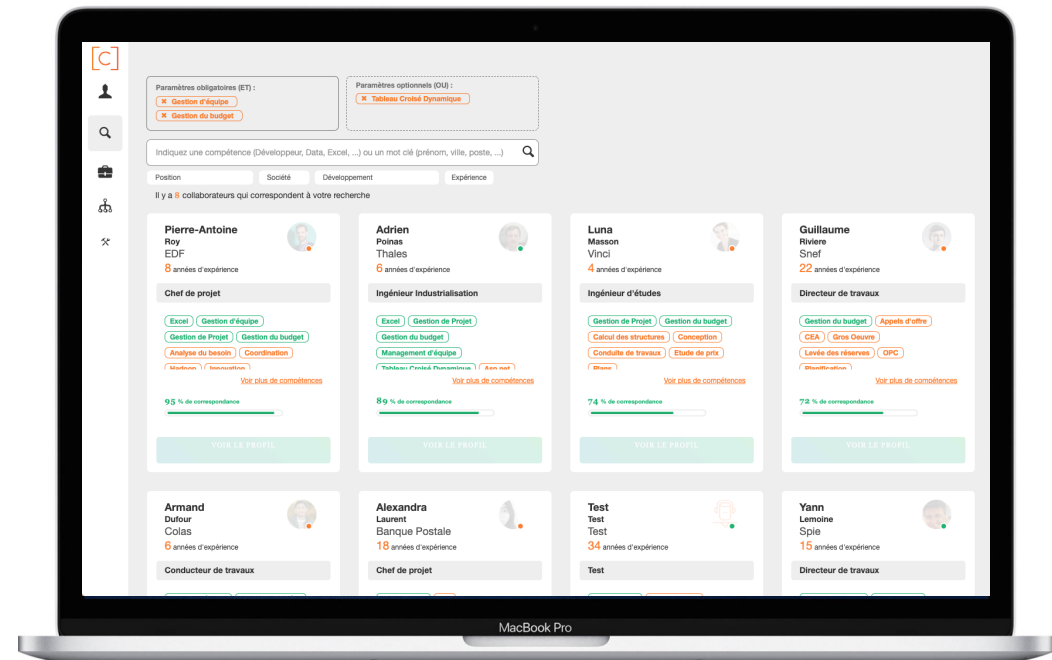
[C]

Paramètres obligatoires (ET) :
✖ Gestion d'équipe
✖ Gestion du budget

Paramètres optionnels (OU) :
✖ Tableau Croisé Dynamique

Indiquez une compétence (Développeur, Data, Excel, ...) ou un mot clé (prénom, ville, poste, ...)

Position
Société
Développement
Expérience

Il y a 8 collaborateurs qui correspondent à votre recherche

Pierre-Antoine
Roy
EDF
8 années d'expérience
Chef de projet
Excel
Gestion d'équipe
Gestion de Projet
Gestion du budget
Analyse du besoin
Coordination
Hadoop
Innovation
Voir plus de compétences
95 % de correspondance
VOIR LE PROFIL

Adrien
Poinas
Thales
6 années d'expérience
Ingénieur Industrialisation
Excel
Gestion de Projet
Gestion du budget
Management d'équipe
Tableau Croisé Dynamique
Aso oet
Voir plus de compétences
89 % de correspondance
VOIR LE PROFIL

Luna
Masson
Vinci
4 années d'expérience
Ingénieur d'études
Gestion de Projet
Gestion du budget
Calcul des structures
Conception
Conduite de travaux
Etude de prix
Plans
Voir plus de compétences
74 % de correspondance
VOIR LE PROFIL

Guillaume
Riviere
Snef
22 années d'expérience
Directeur de travaux
Gestion du budget
Appels d'offre
CEA
Gros Oeuvre
Levée des réserves
OPC
Planification
Voir plus de compétences
72 % de correspondance
VOIR LE PROFIL

Armand
Dufour
Colas
6 années d'expérience
Conducteur de travaux

Alexandra
Laurent
Banque Postale
18 années d'expérience
Chef de projet

Test
Test
Test
34 années d'expérience
Test

Yann
Lemoine
Spie
15 années d'expérience
Directeur de travaux

MacBook Pro